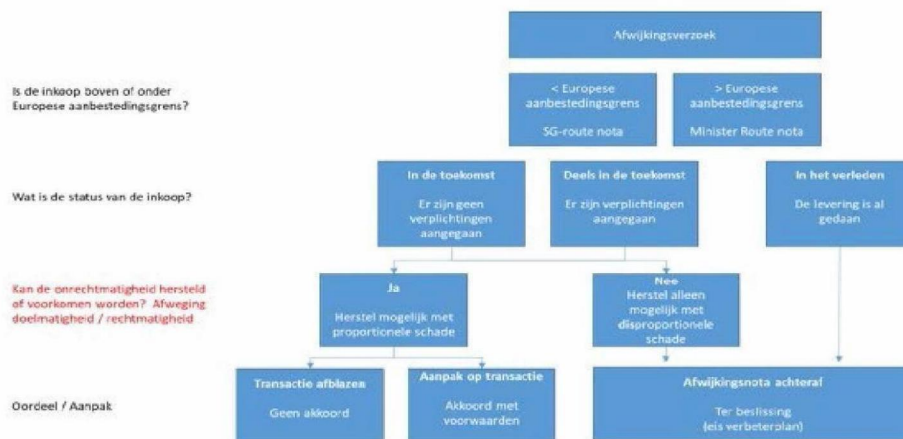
Afwijkingsverzoek

Is de inkoop boven of onder Europese aanbestedingsgrens?

< Europese aanbestedingsgrens

SG-route nota

> Europese aanbestedingsgrens

Minister Route nota

Wat is de status van de inkoop?

In de toekomst

Er zijn geen verplichtingen aangegaan

Deels in de toekomst

Er zijn verplichtingen aangegaan

In het verleden

De levering is al gedaan

Kan de onrechtmatigheid hersteld of voorkomen worden? Afweging doelmatigheid / rechtmatigheid

Ja

Herstel mogelijk met proportionele schade

Nee
Herstel alleen mogelijk met disproportionele schade

Oordeel / Aanpak

Transactie afblazen

Geen akkoord

Aanpak op transactie

Akkoord met voorwaarden

Afwijkingsnota achteraf

Ter beslissing (eis verbeterplan)